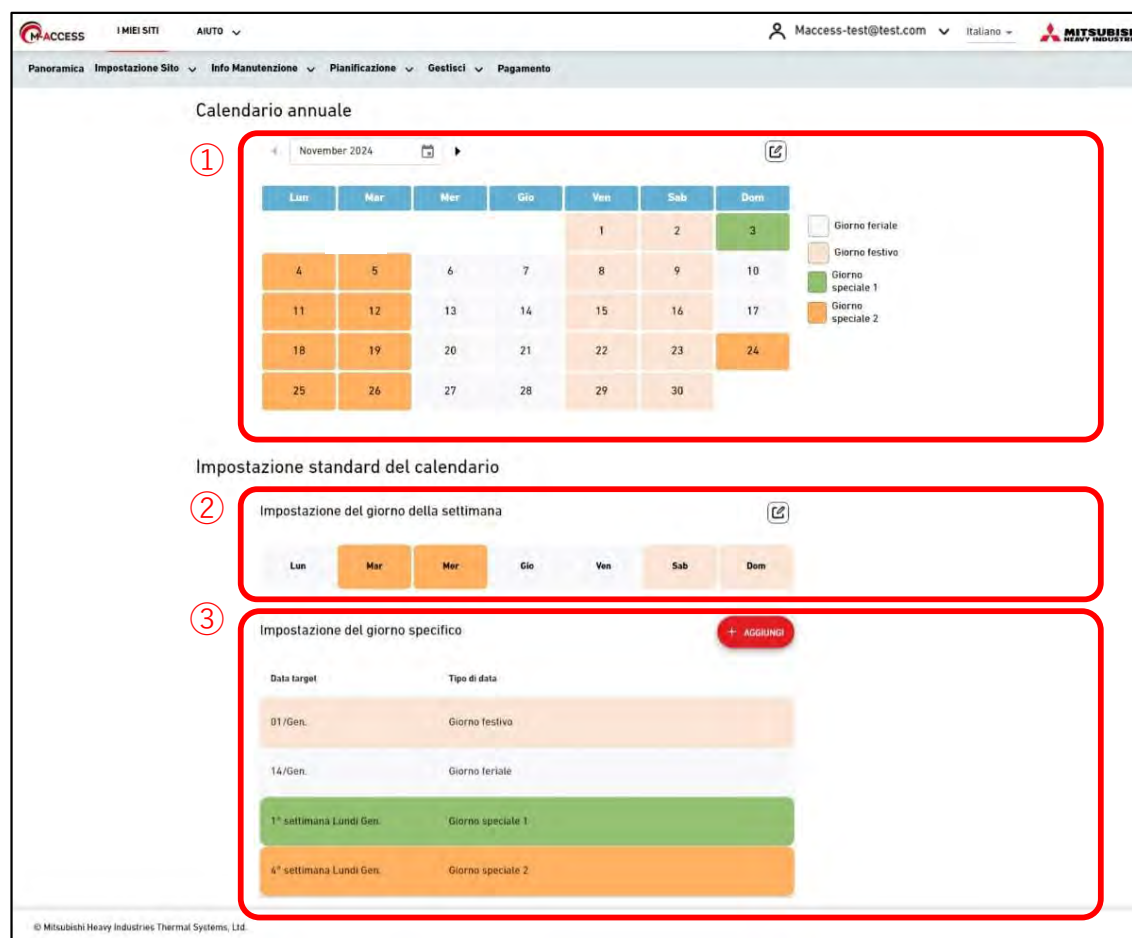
M-ACCESS I MIEI SITI AIUTO

Maccess-test@test.com Italiano MITSUBISHI HEAVY INDUSTRIES

Panoramica Impostazione Sito Info Manutenzione Pianificazione Gestisci Pagamento

Calendario annuale

①

November 2024

| Lun | Mar | Mer | Gio | Ven | Sab | Dom |
|---|---|---|---|---|---|---|
| | | | | 1 | 2 | 3 |
| 4 | 5 | 6 | 7 | 8 | 9 | 10 |
| 11 | 12 | 13 | 14 | 15 | 16 | 17 |
| 18 | 19 | 20 | 21 | 22 | 23 | 24 |
| 25 | 26 | 27 | 28 | 29 | 30 | |

Giorno feriale
Giorno festivo
Giorno speciale 1
Giorno speciale 2

Impostazione standard del calendario

②

Impostazione del giorno della settimana

Lun Mar Mer Gio Ven Sab Dom

③

Impostazione del giorno specifico

+ AGGIUNGI

| Data target | Tipo di data |
|---|---|
| 01/Gen. | Giorno festivo |
| 14/Gen. | Giorno feriale |
| 1° settimana Lundì Gen. | Giorno speciale 1 |
| 4° settimana Lundì Gen. | Giorno speciale 2 |

© Mitsubishi Heavy Industries Thermal Systems, Ltd.